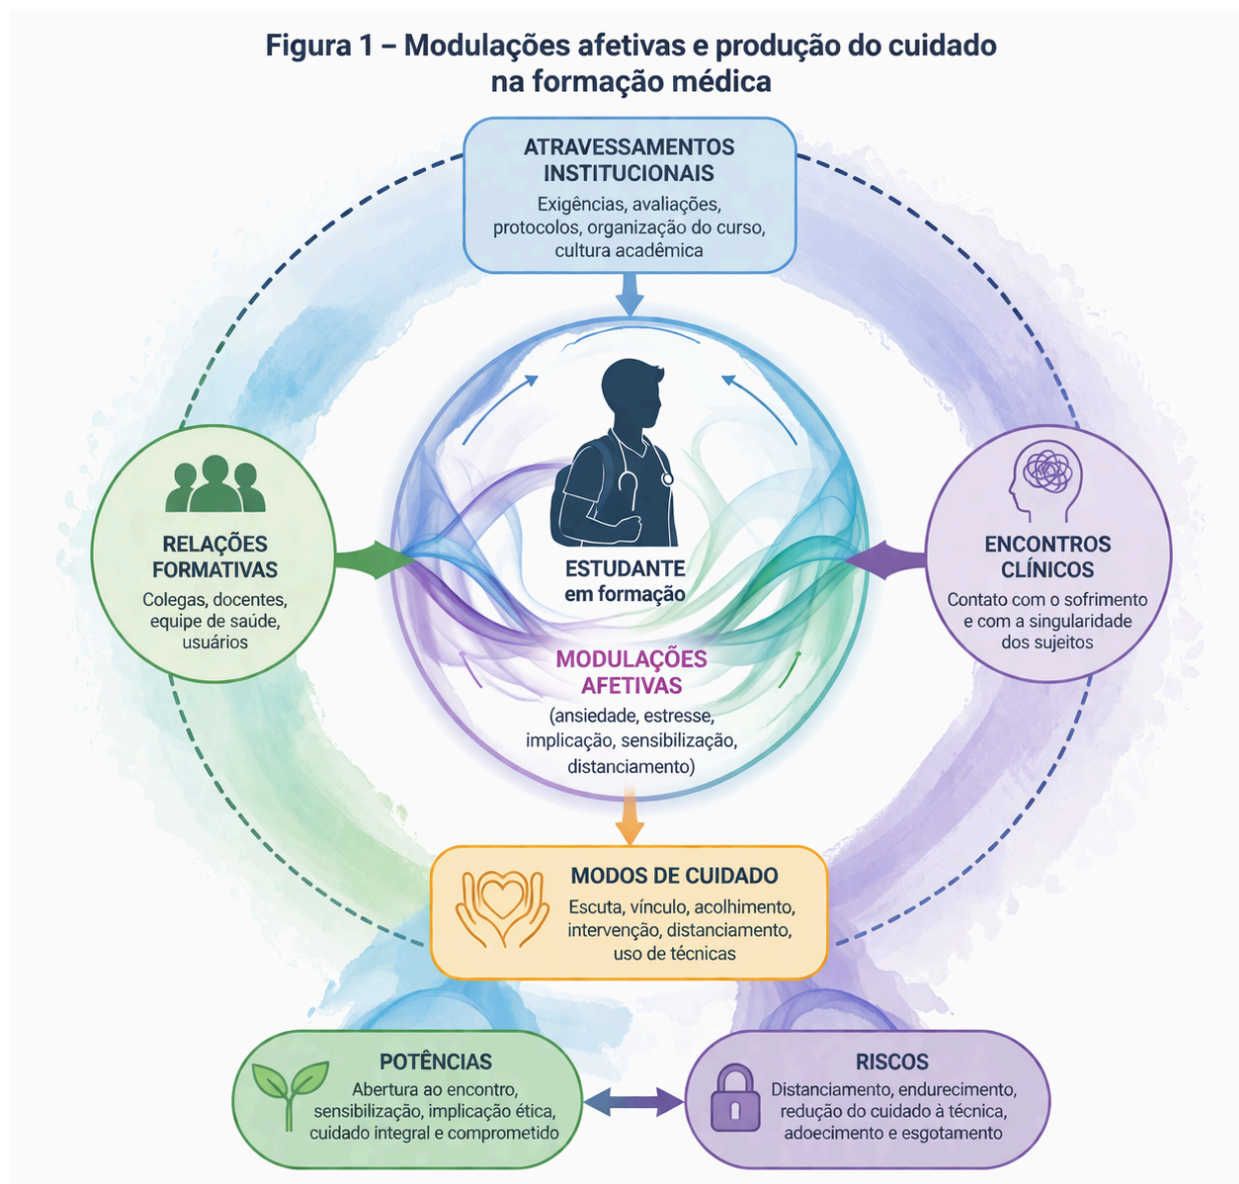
Figura 1 – Modulações afetivas e produção do cuidado na formação médica

ATRAVESSAMENTOS INSTITUCIONAIS
Exigências, avaliações, protocolos, organização do curso, cultura acadêmica

RELAÇÕES FORMATIVAS
Colegas, docentes, equipe de saúde, usuários

ESTUDANTE
em formação

ENCONTROS CLÍNICOS
Contato com o sofrimento e com a singularidade dos sujeitos

MODULAÇÕES AFETIVAS
(ansiedade, estresse, implicação, sensibilização, distanciamento)

MODOS DE CUIDADO
Escuta, vínculo, acolhimento, intervenção, distanciamento, uso de técnicas

POTÊNCIAS
Abertura ao encontro, sensibilização, implicação ética, cuidado integral e comprometido

RISCOS
Distanciamento, endurecimento, redução do cuidado à técnica, adoecimento e esgotamento